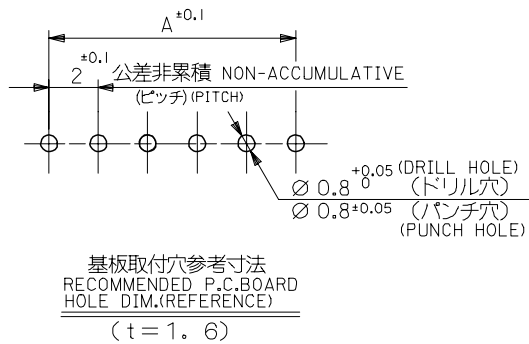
$A^{\pm 0.1}$

$2^{\pm 0.1}$ 公差非累積 NON-ACCUMULATIVE

(ピッチ) (PITCH)

$\varnothing$ $0.8^{+0.05}_{0}$ (DRILL HOLE) (ドリル穴)

$\varnothing$ $0.8^{\pm 0.05}$ (パンチ穴) (PUNCH HOLE)

基板取付穴参考寸法
RECOMMENDED P.C.BOARD
HOLE DIM.(REFERENCE)

(t=1。6)